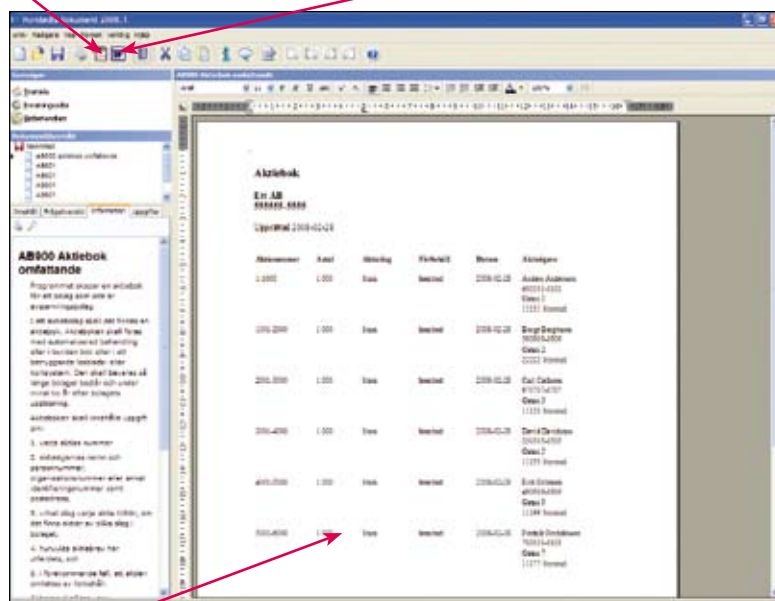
Aktiebok

En AB
555555-5555

Upprättad 2008-02-28

| Aktienummer | Antal | Aktieslag | Förbehåll | Datum | Aktieägare |
|---|---|---|---|---|---|
| 1-1000 | 1 000 | Stam | Inget | 2008-02-28 | Anders Andersson, Gatan 1, 11111 Stockholm |
| 1001-2000 | 1 000 | Stam | Inget | 2008-02-28 | Bengt Bengtsson, Gatan 2, 22222 Stockholm |
| 2001-3000 | 1 000 | Stam | Inget | 2008-02-28 | Carl Carlsson, Gatan 3, 11111 Stockholm |
| 3001-4000 | 1 000 | Stam | Inget | 2008-02-28 | David Davidsson, Gatan 2, 11111 Stockholm |
| 4001-5000 | 1 000 | Stam | Inget | 2008-02-28 | Erik Eriksson, Gatan 3, 11111 Stockholm |
| 5001-6000 | 1 000 | Stam | Inget | 2008-02-28 | Fredrik Fredriksson, Gatan 5, 11111 Stockholm |

AB900 Aktiebok omfattande

Programmet skapar en aktiebok för ett bolag som ska ha en avstämningsbolag.

I ett aktiebolag skall det finnas en aktiebok. Aktieboken skall föras med automatiserad behandling eller i bunden bok eller i ett betryggande lösbladssystem eller kortsystem. Den skall bevaras så länge bolaget består och under minst tio år efter bolagets upplösning.

Aktieboken skall innehålla uppgift om:

1. varje aktiens nummer

2. aktieägarens namn och personnummer, organisationsnummer eller annat identifieringsnummer samt postadress,

3. vilket slag varje aktie tillhör, om det finns aktier av olika slag i bolaget,

4. huruvida aktiebrev har utfärdats, och

5. i förekommande fall, att aktien omfattas av förbehåll.

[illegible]